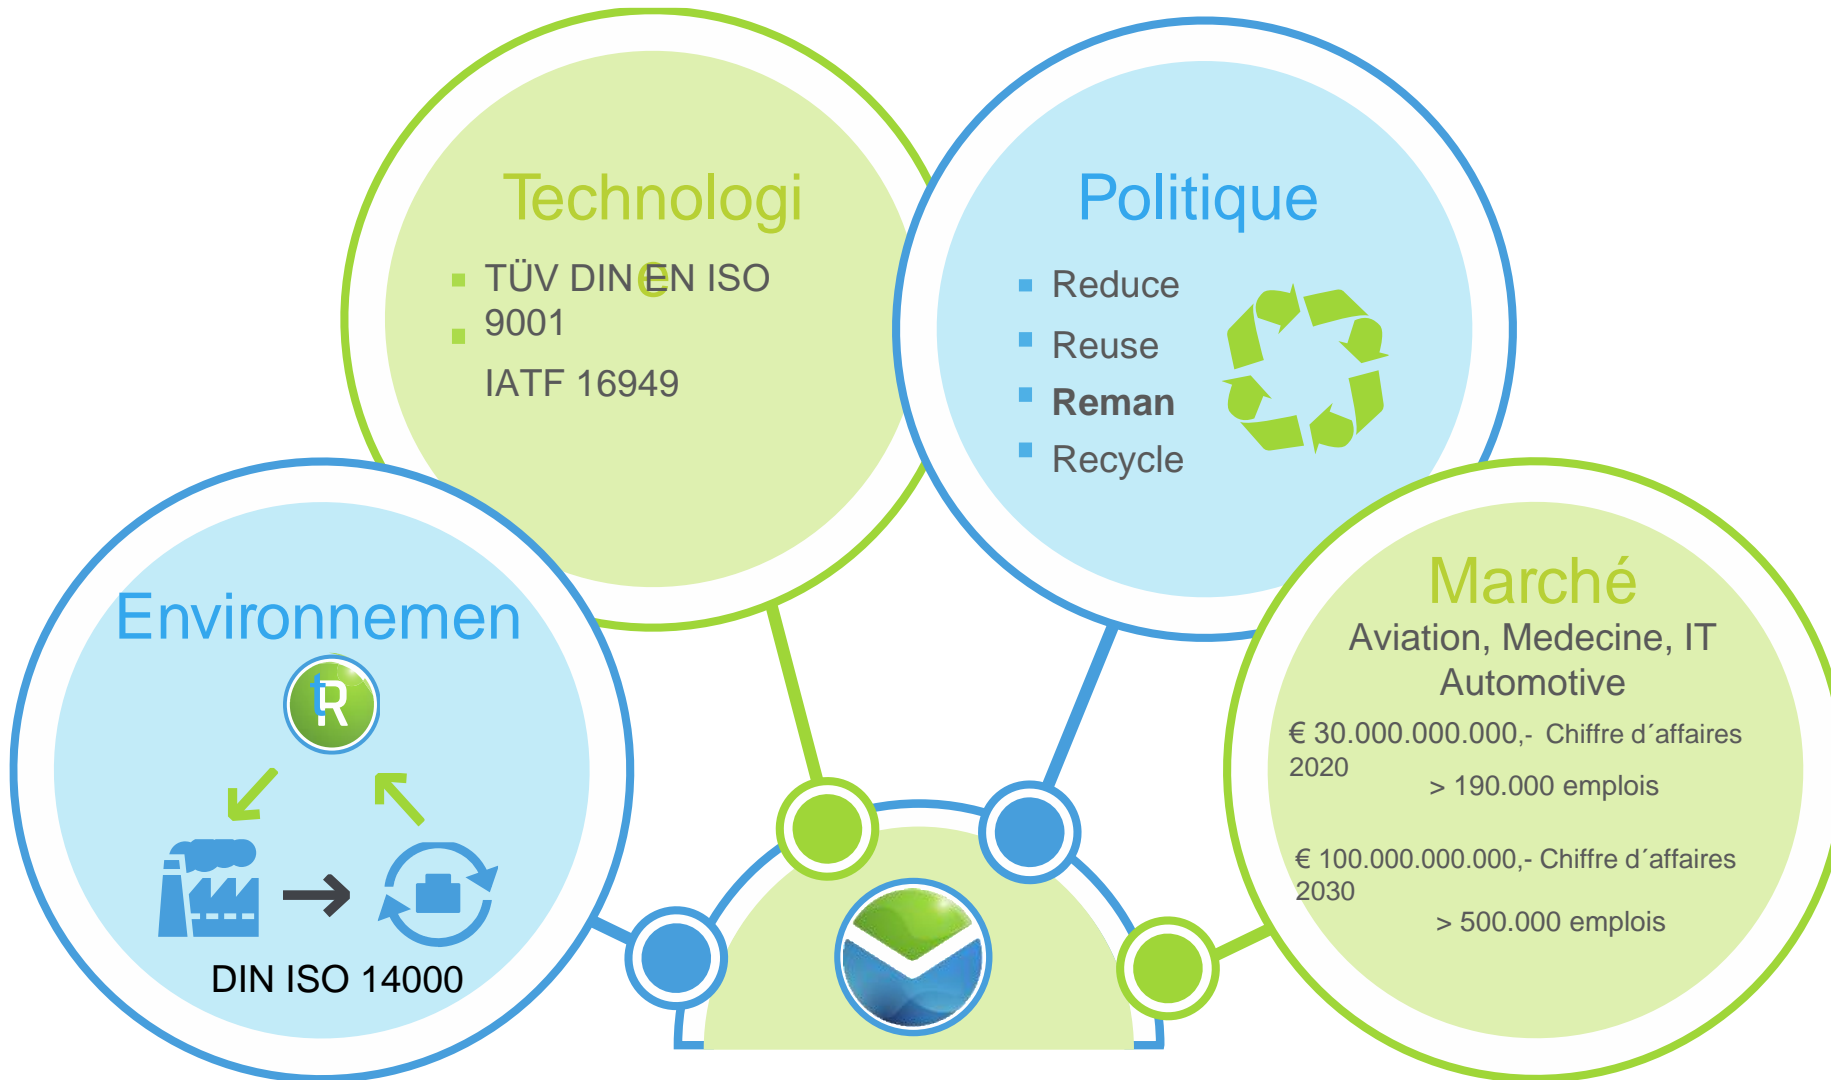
Technologie

TÜV DIN EN ISO 9001

IATF 16949

Politique

Reduce

Reuse

**Reman**

Recycle

Environnemen

tR

DIN ISO 14000

Marché

Aviation, Medecine, IT Automotive

€ 30.000.000.000,- Chiffre d´affaires 2020

> 190.000 emplois

€ 100.000.000.000,- Chiffre d´affaires 2030

> 500.000 emplois